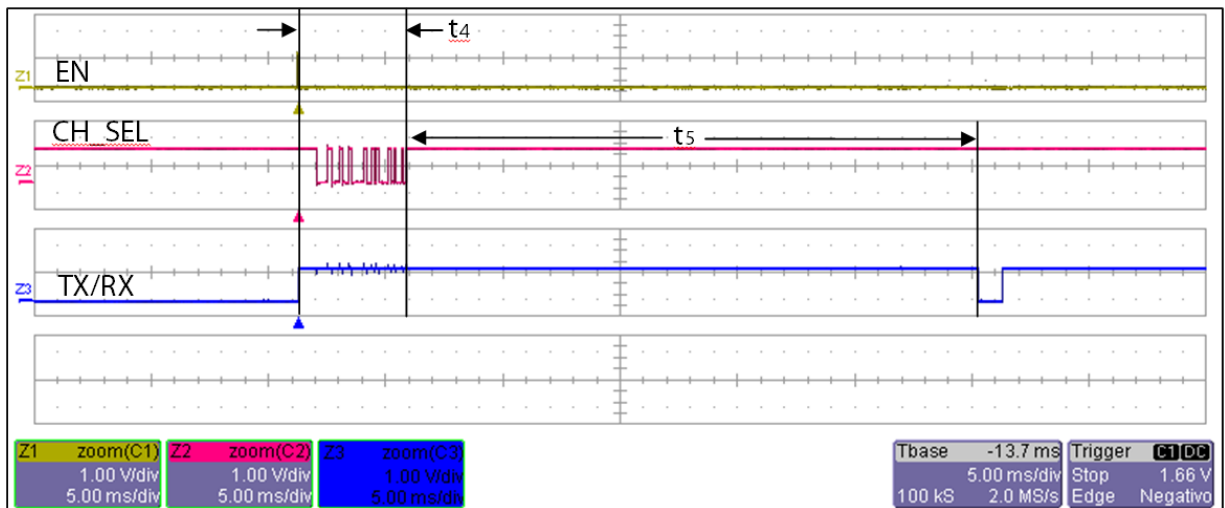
$t_4$

Z1 EN

CH_SEL

Z2

$t_5$

TX/RX

Z3

Z1 zoom(C1) 1.00 V/div 5.00 ms/div

Z2 zoom(C2) 1.00 V/div 5.00 ms/div

Z3 zoom(C3) 1.00 V/div 5.00 ms/div

Tbase -13.7 ms 5.00 ms/div 100 kS 2.0 MS/s

Trigger C1 DC Stop 1.66 V Edge Negativo